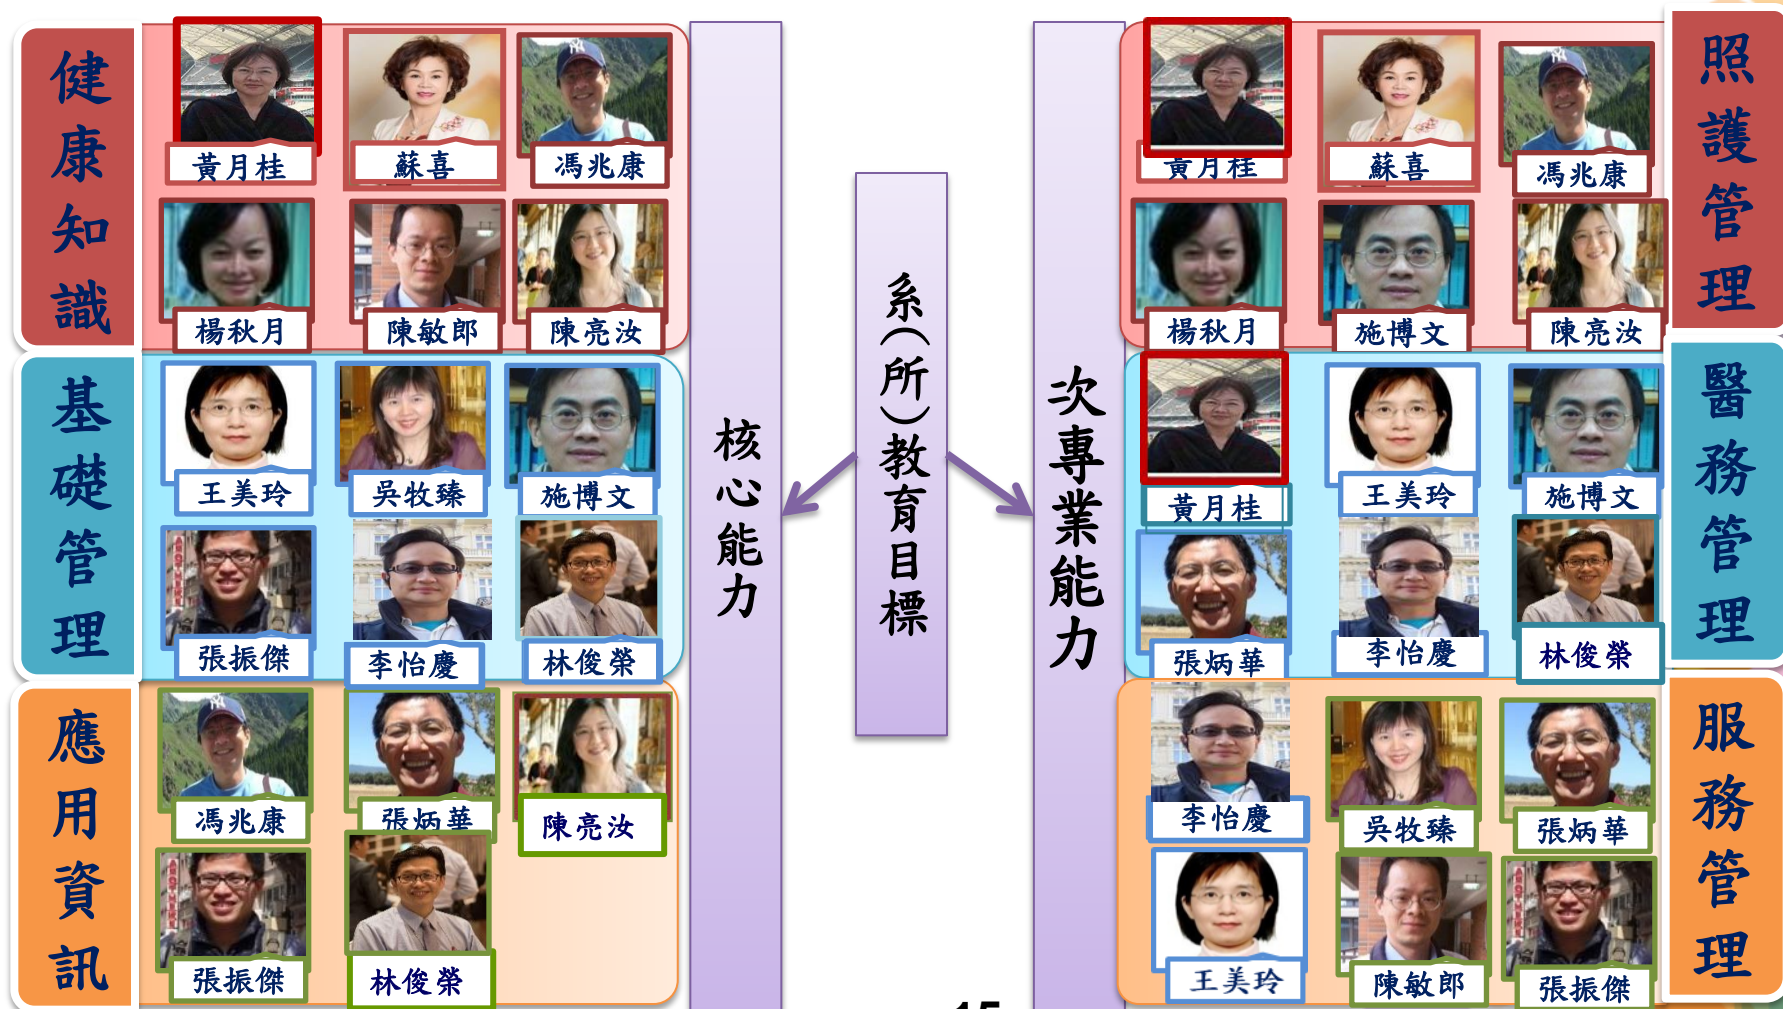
健康知識

黃月桂 蘇喜 馮兆康
楊秋月 陳敏郎 陳亮汝

基礎管理

王美玲 吳牧臻 施博文
張振傑 李怡慶 林俊榮

應用資訊

馮兆康 張炳華 陳亮汝
張振傑 林俊榮

核心能力

系(所)教育目標

次專業能力

照護管理

黃月桂 蘇喜 馮兆康
楊秋月 施博文 陳亮汝

醫務管理

黃月桂 王美玲 施博文
張炳華 李怡慶 林俊榮

服務管理

李怡慶 吳牧臻 張炳華
王美玲 陳敏郎 張振傑

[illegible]